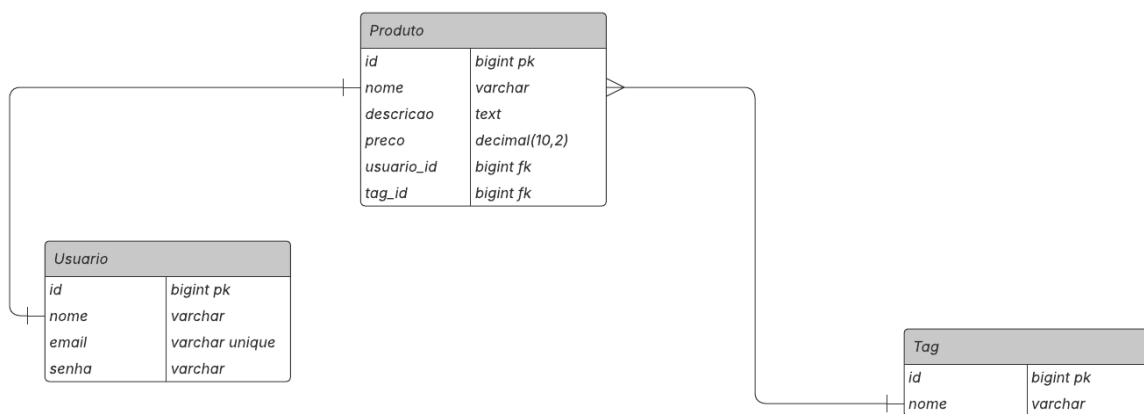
Produto

| id | bigint pk |
|---|---|
| nome | varchar |
| descricao | text |
| preco | decimal(10,2) |
| usuario_id | bigint fk |
| tag_id | bigint fk |

Usuario

| id | bigint pk |
|---|---|
| nome | varchar |
| email | varchar unique |
| senha | varchar |

Tag

| id | bigint pk |
|---|---|
| nome | varchar |